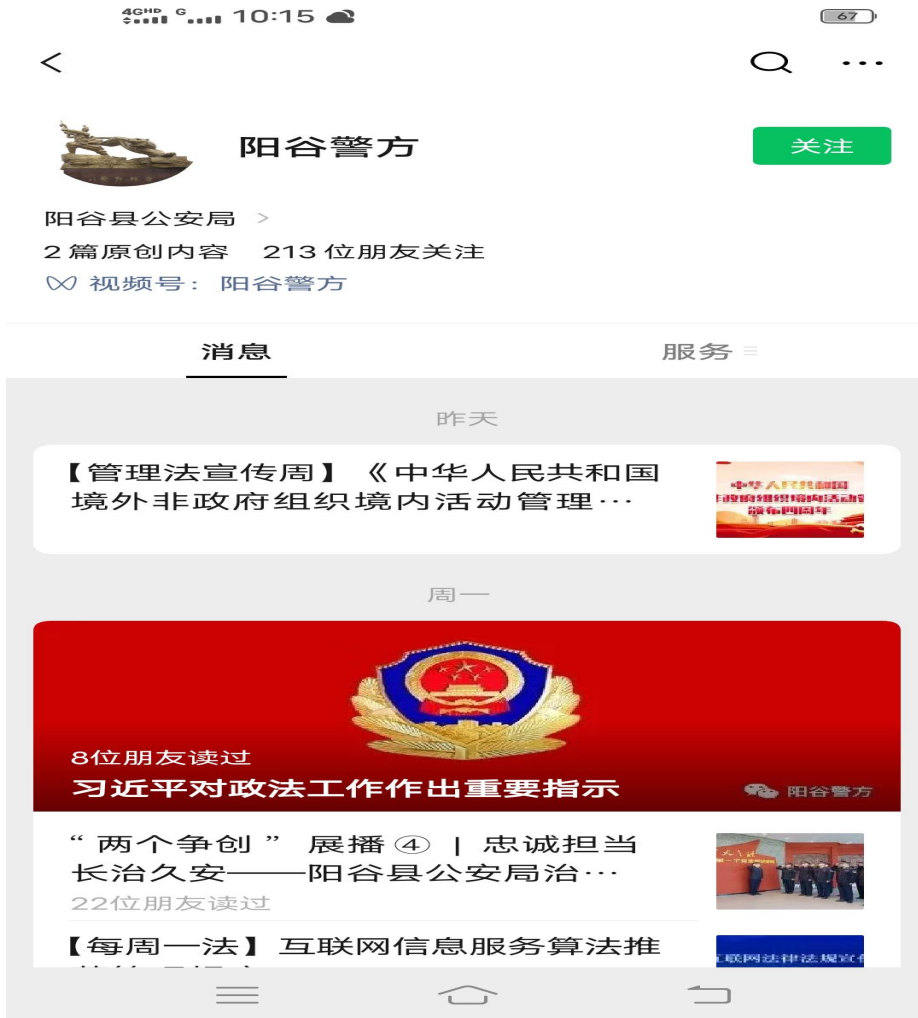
4GHD G 10:15 67

<

阳谷警方

关注

阳谷县公安局 >
2 篇原创内容 213 位朋友关注
视频号：阳谷警方

消息

服务

昨天

【管理法宣传周】《中华人民共和国境外非政府组织境内活动管理…

中华人民共和国
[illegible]
颁布四周年

周一

8位朋友读过
习近平对政法工作作出重要指示

阳谷警方

“两个争创”展播④ | 忠诚担当 长治久安——阳谷县公安局治…
22位朋友读过

【每周一法】互联网信息服务算法推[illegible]

互联网法律法规宣传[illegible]